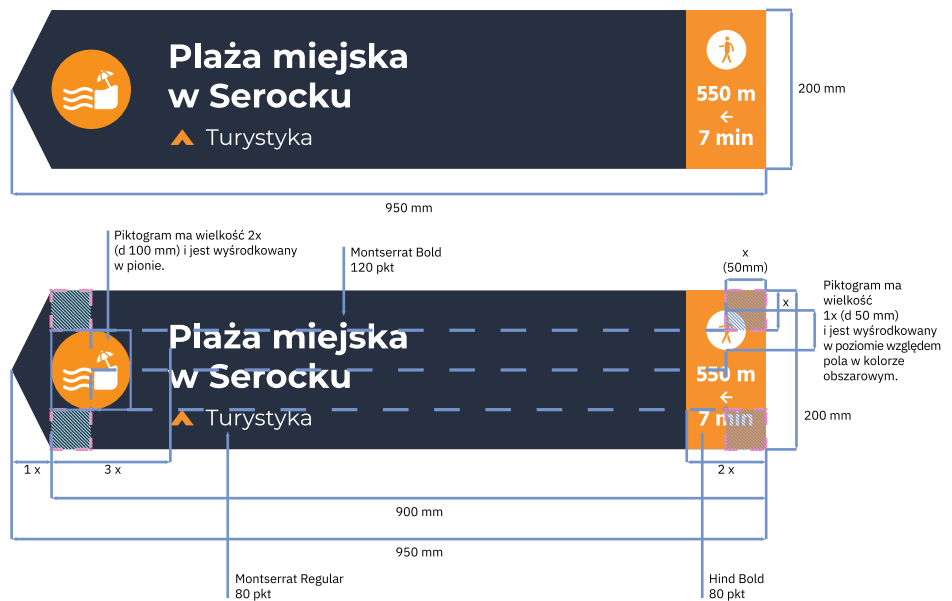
Plaża miejska w Serocku

Turystyka

550 m
←
7 min

200 mm

950 mm

Piktogram ma wielkość 2x (d 100 mm) i jest wyśrodkowany w pionie.

Montserrat Bold 120 pkt

x (50mm)

x

Piktogram ma wielkość 1x (d 50 mm) i jest wyśrodkowany w poziomie względem pola w kolorze obszarowym.

Plaża miejska w Serocku

Turystyka

550 m
←
7 min

200 mm

1 x

3 x

2 x

900 mm

950 mm

Montserrat Regular 80 pkt

Hind Bold 80 pkt